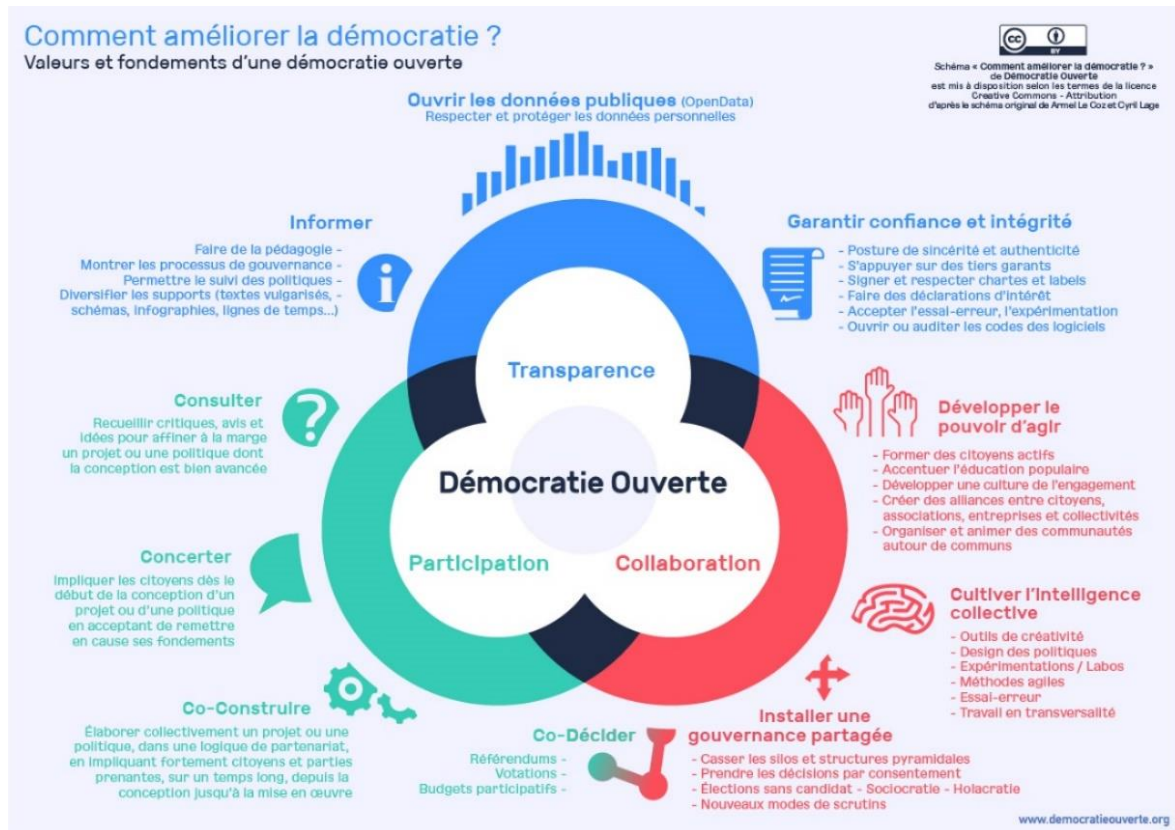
Comment améliorer la démocratie ?
Valeurs et fondements d'une démocratie ouverte

cc BY
Schéma « Comment améliorer la démocratie ? » de Démocratie Ouverte est mis à disposition selon les termes de la licence Creative Commons - Attribution d'après le schéma original de Armel Le Coz et Cyril Lage

Ouvrir les données publiques (OpenData)
Respecter et protéger les données personnelles

Informer
Faire de la pédagogie -
Montrer les processus de gouvernance -
Permettre le suivi des politiques -
Diversifier les supports (textes vulgarisés, - schémas, infographies, lignes de temps...)

Garantir confiance et intégrité
- Posture de sincérité et authenticité
- S'appuyer sur des tiers garants
- Signer et respecter chartes et labels
- Faire des déclarations d'intérêt
- Accepter l'essai-erreur, l'expérimentation
- Ouvrir ou auditer les codes des logiciels

Transparence

Consulter
Recueillir critiques, avis et idées pour affiner à la marge un projet ou une politique dont la conception est bien avancée

Développer le pouvoir d'agir
- Former des citoyens actifs
- Accentuer l'éducation populaire
- Développer une culture de l'engagement
- Créer des alliances entre citoyens, associations, entreprises et collectivités
- Organiser et animer des communautés autour de communs

Démocratie Ouverte

Concerter
Impliquer les citoyens dès le début de la conception d'un projet ou d'une politique en acceptant de remettre en cause ses fondements

Participation

Collaboration

Cultiver l'intelligence collective
- Outils de créativité
- Design des politiques
- Expérimentations / Labos
- Méthodes agiles
- Essai-erreur
- Travail en transversalité

Co-Construire
Élaborer collectivement un projet ou une politique, dans une logique de partenariat, en impliquant fortement citoyens et parties prenantes, sur un temps long, depuis la conception jusqu'à la mise en œuvre

Co-Décider
Référendums -
Votations -
Budgets participatifs -

Installer une gouvernance partagée
- Casser les silos et structures pyramidales
- Prendre les décisions par consentement
- Élections sans candidat - Sociocratie - Holacratie
- Nouveaux modes de scrutins

www.democratieouverte.org